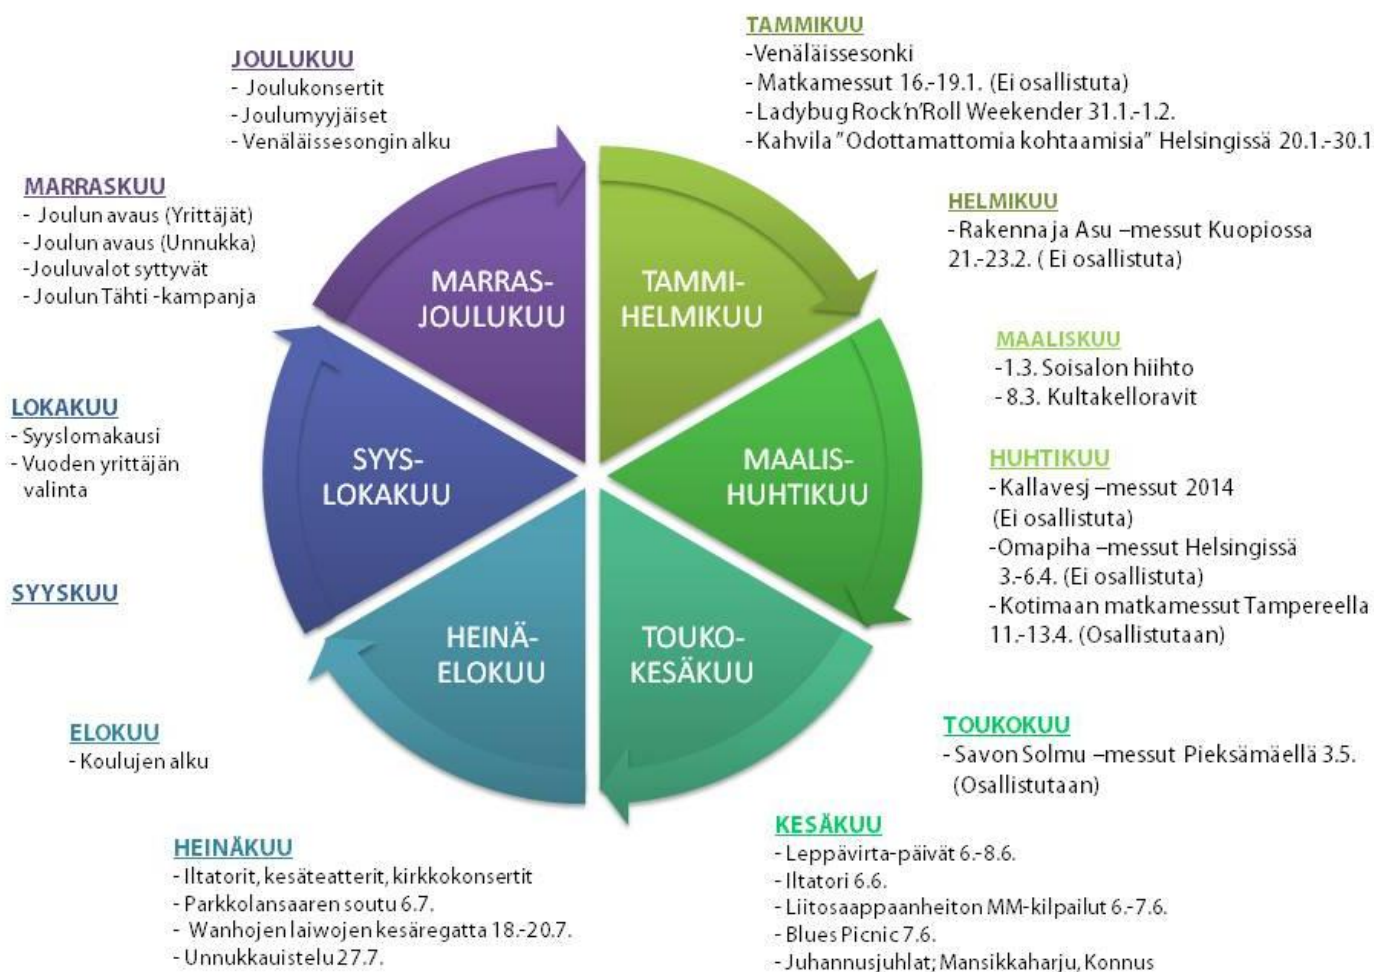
TAMMIKUU
-Venäläissesonki
- Matkamessut 16.-19.1. (Ei osallistuta)
- Ladybug Rock'n'Roll Weekender 31.1.-1.2.
- Kahvila "Odottamattomia kohtaamisia" Helsingissä 20.1.-30.1

JOULUKUU
- Joulukonsertit
- Joulumyyjäiset
- Venäläissesongin alku

MARRASKUU
- Joulun avaus (Yrittäjät)
- Joulun avaus (Unnukka)
-Jouluvalot syttyvät
- Joulun Tähti -kampanja

HELMIKUU
- Rakenna ja Asu –messut Kuopiossa 21.-23.2. ( Ei osallistuta)

MARRAS-
JOULUKUU

TAMMI-
HELMIKUU

MAALISKUU
-1.3. Soisalon hiihto
- 8.3. Kultakelloravit

LOKAKUU
- Syyslomakausi
- Vuoden yrittäjän valinta

SYYS-
LOKAKUU

MAALIS-
HUHTIKUU

HUHTIKUU
- Kallavesj –messut 2014 (Ei osallistuta)
-Omapiha –messut Helsingissä 3.-6.4. (Ei osallistuta)
- Kotimaan matkamessut Tampereella 11.-13.4. (Osallistutaan)

SYYSKUU

HEINÄ-
ELOKUU

TOUKO-
KESÄKUU

ELOKUU
- Koulujen alku

TOUKOKUU
- Savon Solmu –messut Pieksämäellä 3.5. (Osallistutaan)

HEINÄKUU
- Iltatorit, kesäteatterit, kirkkokonsertit
- Parkkolansaaren soutu 6.7.
- Wanhojen laiwojen kesäregatta 18.-20.7.
- Unnukkauistelu 27.7.

KESÄKUU
- Leppävirta-päivät 6.-8.6.
- Iltatori 6.6.
- Liitosaappaanheiton MM-kilpailut 6.-7.6.
- Blues Picnic 7.6.
- Juhannusjuhlat; Mansikkaharju, Konnus